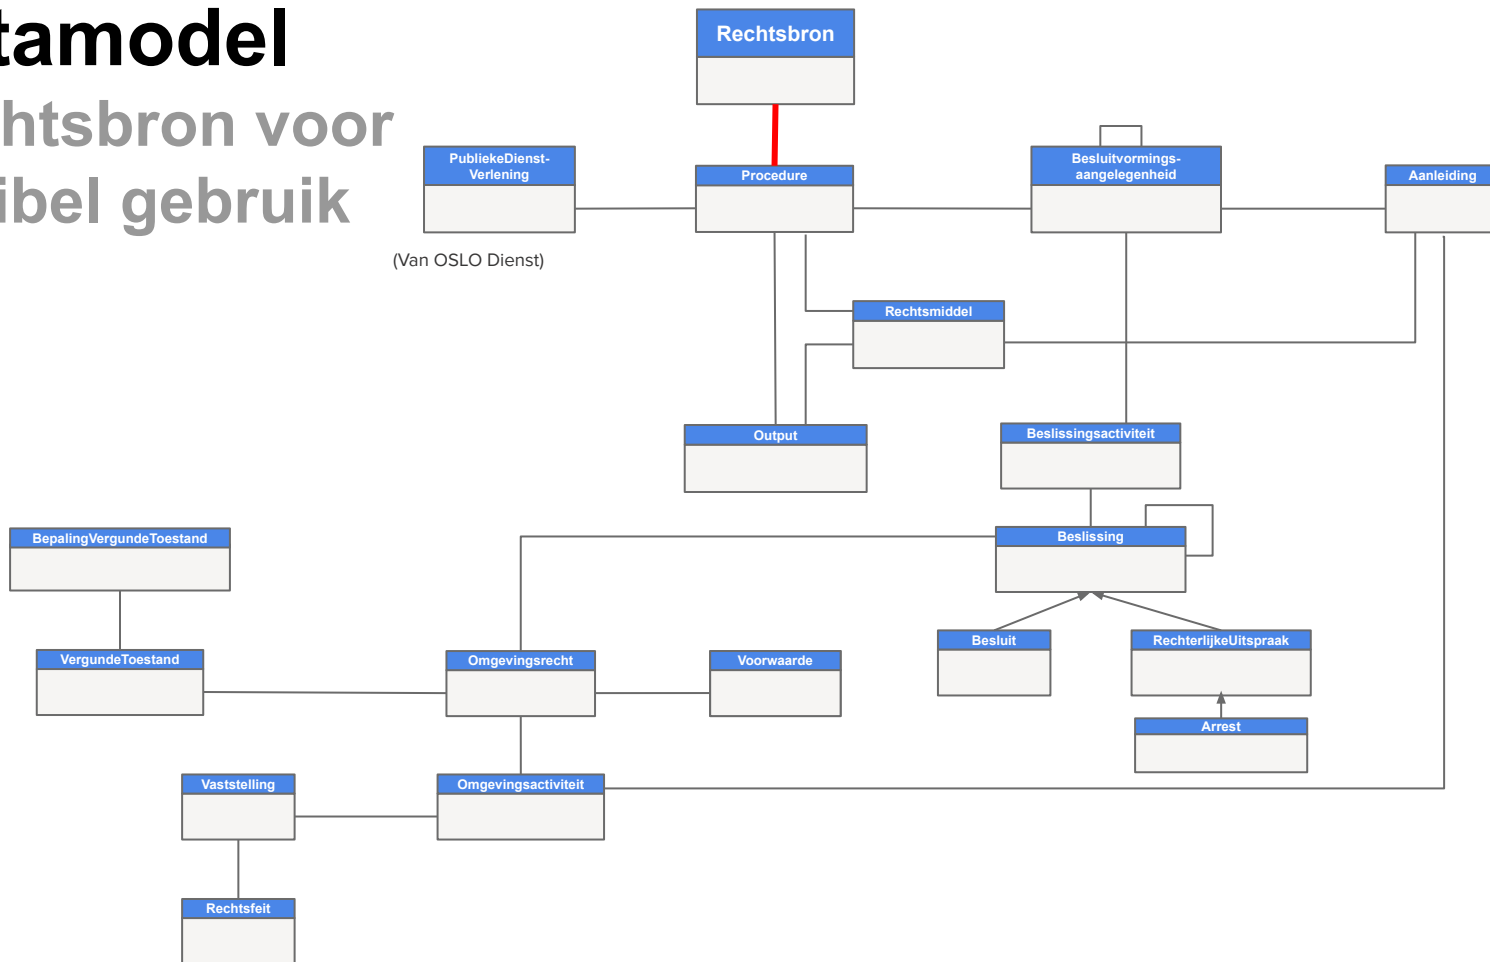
tamodel

htsbron voor ibel gebruik

Rechtsbron

PubliekeDienst-Verlening

(Van OSLO Dienst)

Procedure

Besluitvormings-aangelegenheid

Aanleiding

Rechtsmiddel

Output

Beslissingsactiviteit

BepalingVergundeToestand

Beslissing

Besluit

RechterlijkeUitspraak

VergundeToestand

Omgevingsrecht

Voorwaarde

Arrest

Vaststelling

Omgevingsactiviteit

Rechtsfeit